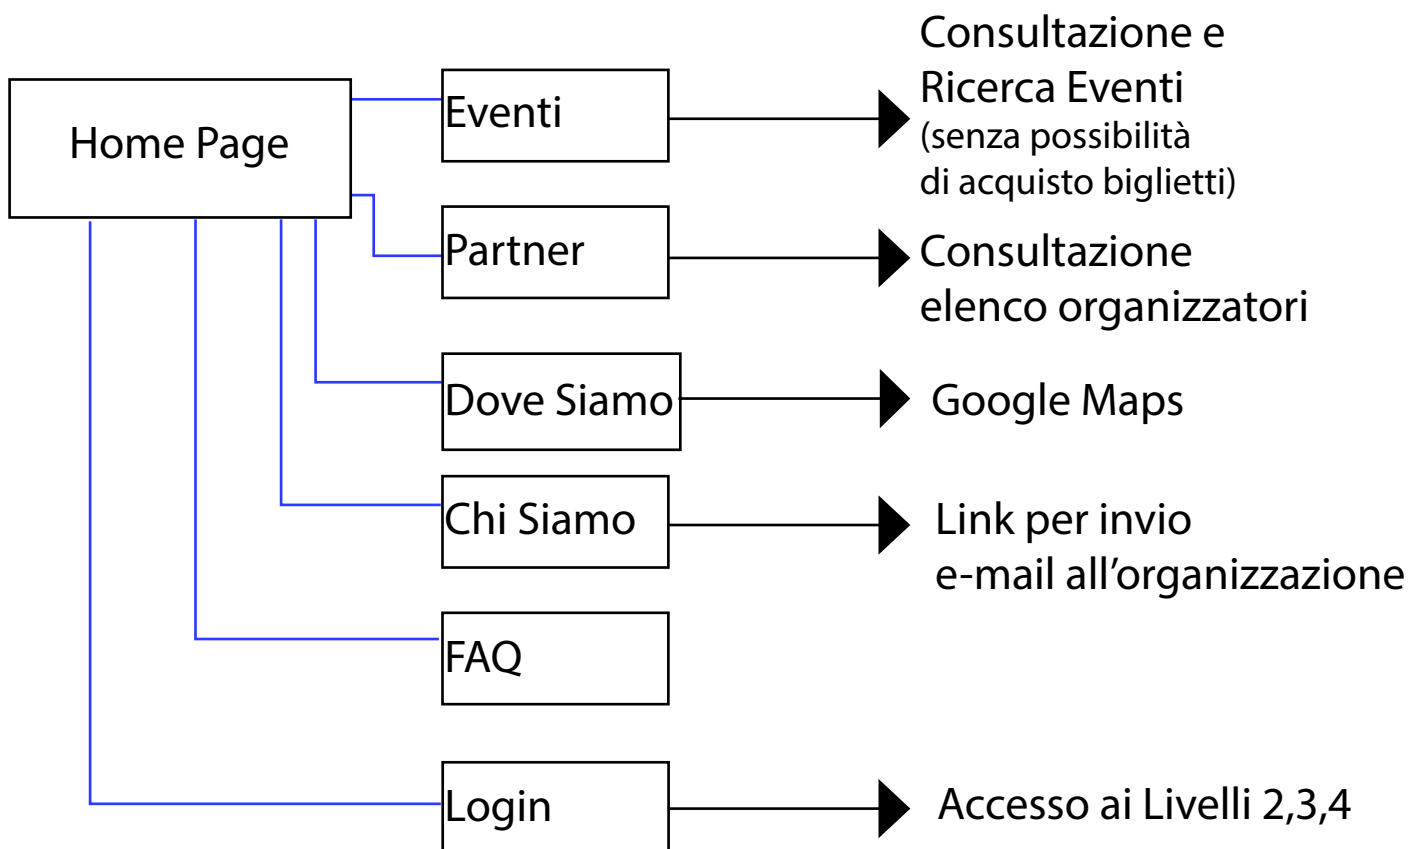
Home Page

Eventi

Consultazione e Ricerca Eventi (senza possibilità di acquisto biglietti)

Partner

Consultazione elenco organizzatori

Dove Siamo

Google Maps

Chi Siamo

Link per invio e-mail all'organizzazione

FAQ

Login

Accesso ai Livelli 2,3,4